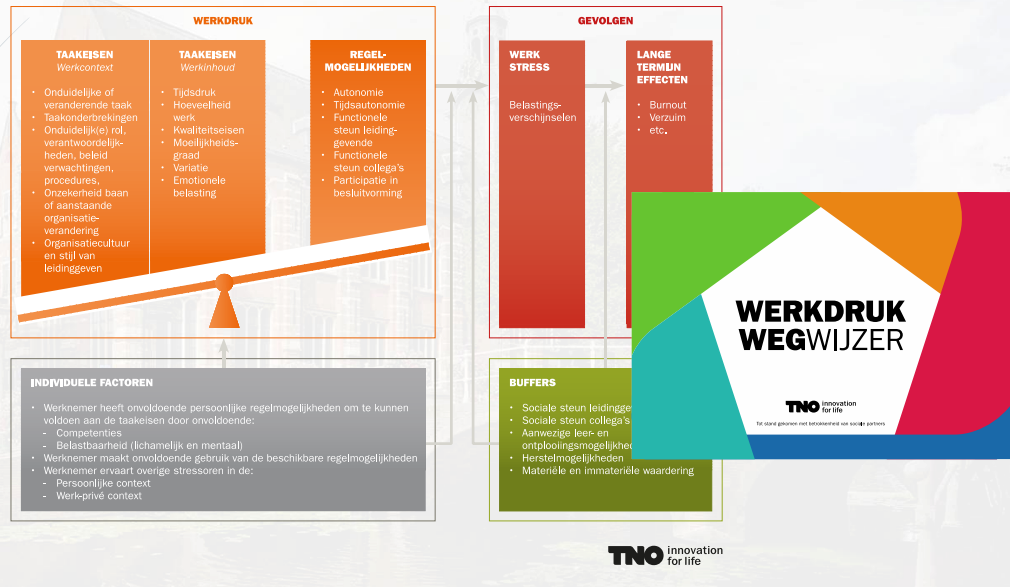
WERKDRUK

TAAKEISEN
Werkcontext

- Onduidelijke of veranderende taak
- Taakonderbrekingen
- Onduidelijk(e) rol, verantwoordelijkheden, beleid verwachtingen, procedures,
- Onzekerheid baan of aanstaande organisatieverandering
- Organisatiecultuur en stijl van leidinggeven

TAAKEISEN
Werkinhoud

- Tijdsdruk
- Hoeveelheid werk
- Kwaliteitseisen
- Moeilijkheidsgraad
- Variatie
- Emotionele belasting

REGELMOGELIJKHEDEN

- Autonomie
- Tijdsautonomie
- Functionele steun leidinggevende
- Functionele steun collega's
- Participatie in besluitvorming

GEVOLGEN

WERK STRESS

Belastingsverschijnselen

LANGE TERMIJN EFFECTEN

- Burnout
- Verzuim
- etc.

INDIVIDUELE FACTOREN

- Werknemer heeft onvoldoende persoonlijke regelmogelijkheden om te kunnen voldoen aan de taakeisen door onvoldoende:
- Competenties
- Belastbaarheid (lichamelijk en mentaal)
- Werknemer maakt onvoldoende gebruik van de beschikbare regelmogelijkheden
- Werknemer ervaart overige stressoren in de:
- Persoonlijke context
- Werk-privé context

BUFFERS

- Sociale steun leidingge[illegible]
- Sociale steun collega's
- Aanwezige leer- en ontplooiingsmogelijkhe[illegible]
- Herstelmogelijkheden
- Materiële en immateriële waardering

WERKDRUK WEGWIJZER

TNO innovation for life

Tot stand gekomen met betrokkenheid van sociale partners

TNO innovation for life